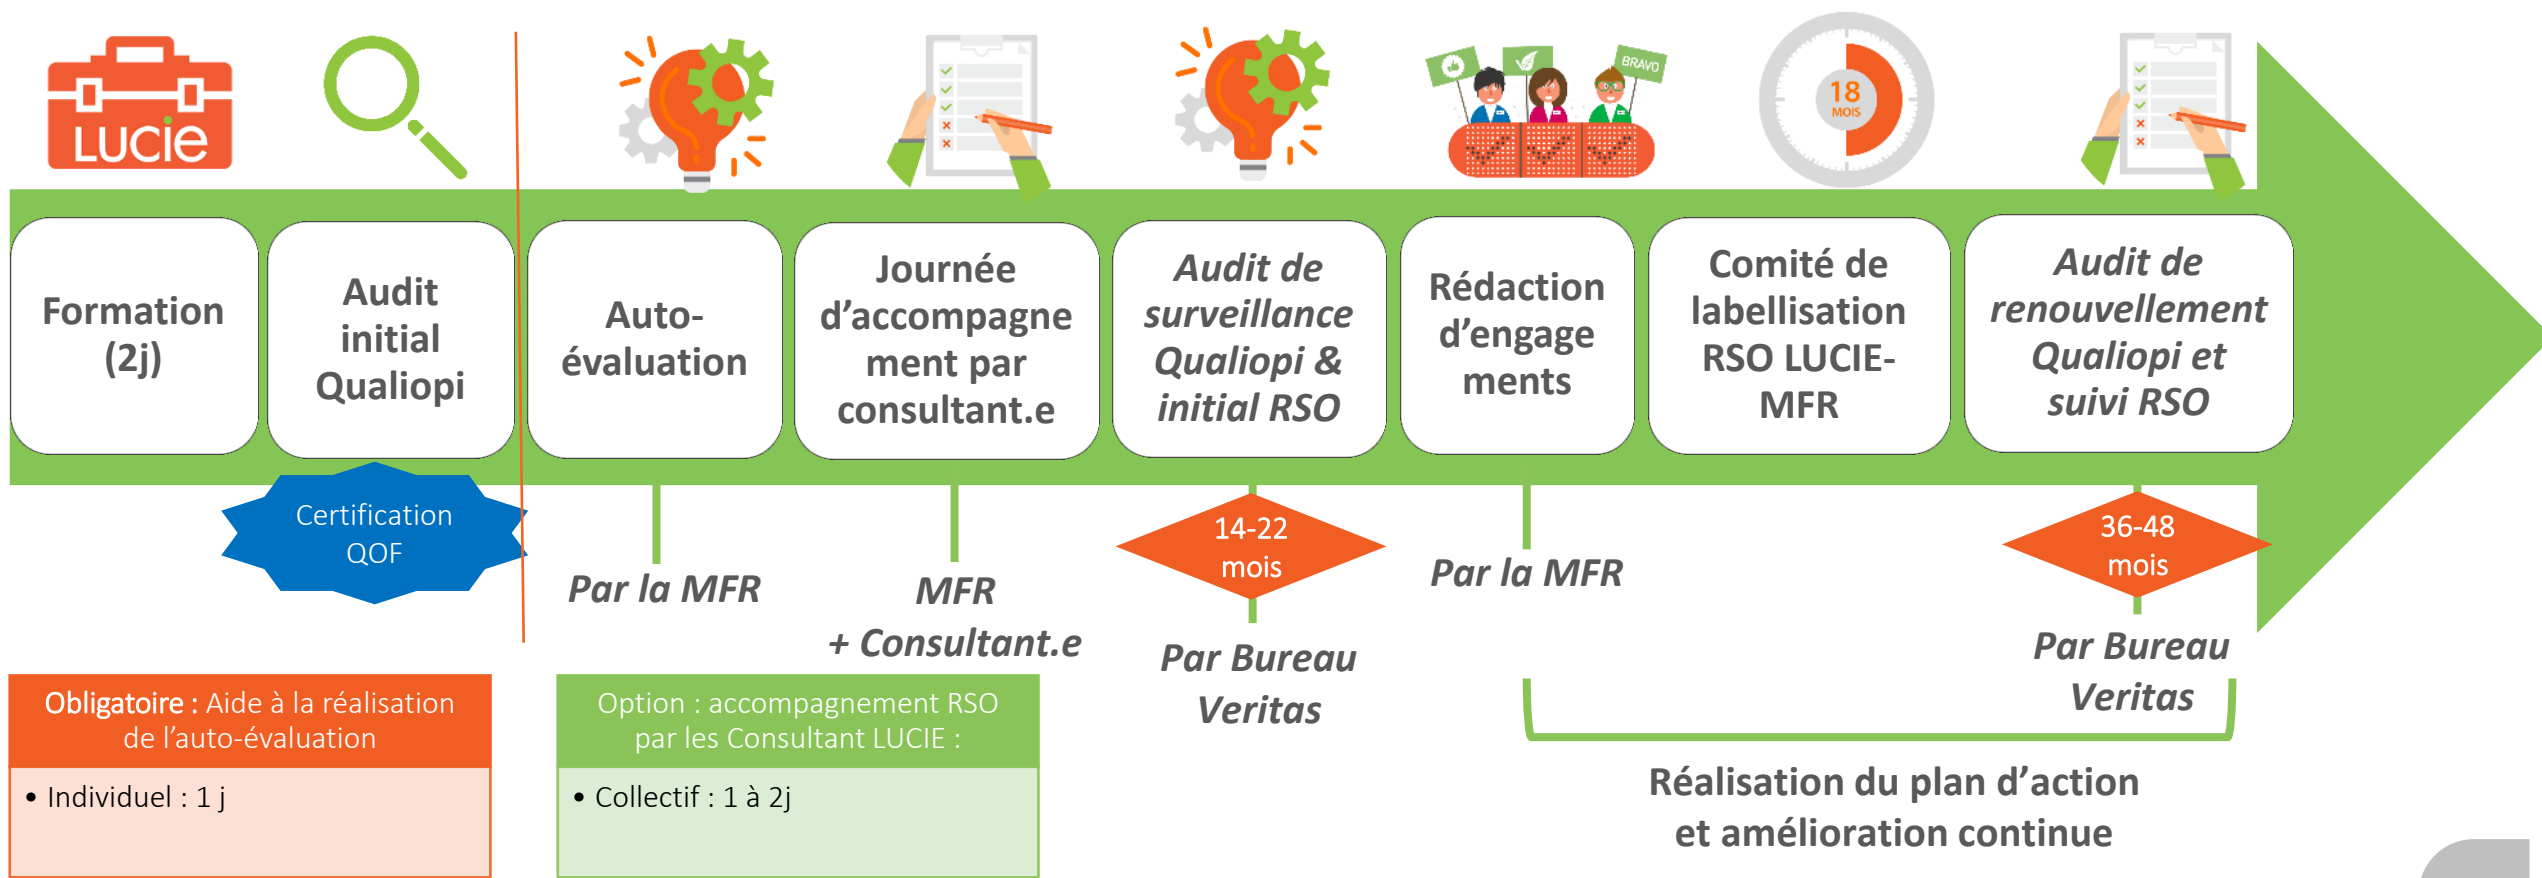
LUCIE

BRAVO

18 MOIS

Formation (2j)

Audit initial Qualiopi

Auto-évaluation

Journée d'accompagnement par consultant.e

Audit de surveillance Qualiopi & initial RSO

Rédaction d'engagements

Comité de labellisation RSO LUCIE-MFR

Audit de renouvellement Qualiopi et suivi RSO

Certification QOF

Par la MFR

MFR
+ Consultant.e

14-22 mois

Par Bureau Veritas

Par la MFR

36-48 mois

Par Bureau Veritas

Obligatoire : Aide à la réalisation de l'auto-évaluation

• Individuel : 1 j

Option : accompagnement RSO par les Consultant LUCIE :

• Collectif : 1 à 2j

Réalisation du plan d'action et amélioration continue